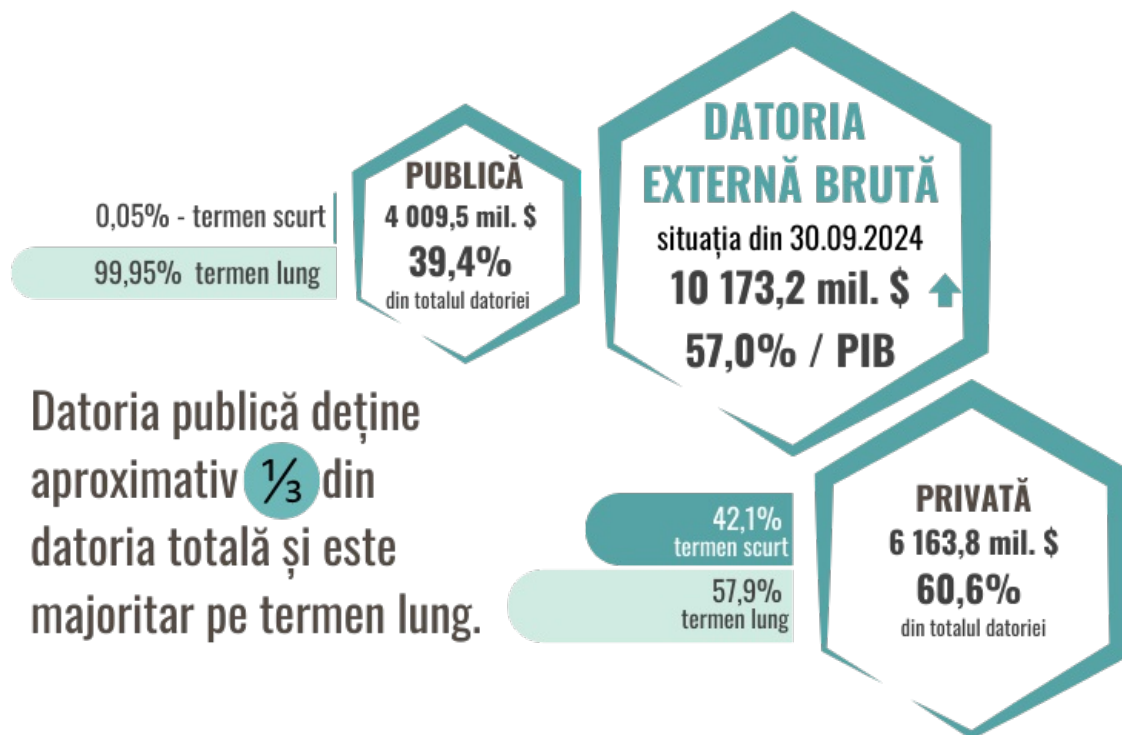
DATORIA EXTERNĂ BRUTĂ
situația din 30.09.2024
10 173,2 mil. $
57,0% / PIB

PUBLICĂ
4 009,5 mil. $
39,4%
din totalul datoriei

0,05% - termen scurt
99,95% termen lung

Datoria publică deține aproximativ $\frac{1}{3}$ din datoria totală și este majoritar pe termen lung.

PRIVATĂ
6 163,8 mil. $
60,6%
din totalul datoriei

42,1%
termen scurt
57,9%
termen lung